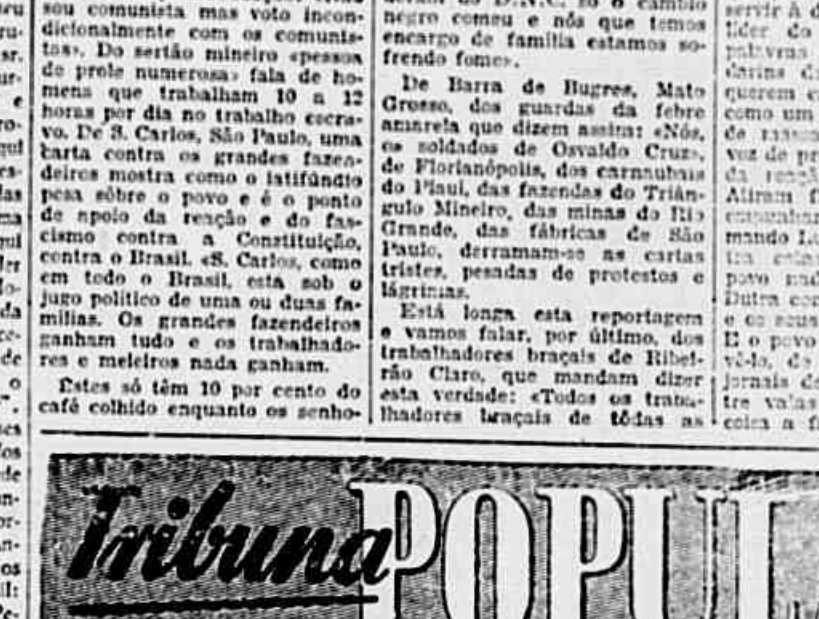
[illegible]
sou comunista mas voto incondicionalmente com os comunistas». Do sertão mineiro «pessoa de prole numerosa» fala de homens que trabalham 10 a 12 horas por dia no trabalho escravo. De S. Carlos, São Paulo, uma carta contra os grandes fazendeiros mostra como o latifúndio pesa sôbre o povo e é o ponto de apoio da reação e do fascismo contra a Constituição, contra o Brasil. «S. Carlos, como em todo o Brasil, está sob o jugo politico de uma ou duas familias. Os grandes fazendeiros ganham tudo e os trabalhadores e meieiros nada ganham.

Estes só têm 10 por cento do café colhido enquanto os senho-

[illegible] do D.N.C. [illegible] o câmbio negro comeu e nós que temos encargo de familia estamos sofrendo fome».

De Barra de Bugres, Mato Grosso, dos guardas da febre amarela que dizem assim: «Nós, os soldados de Osvaldo Cruz». De Florianópolis, dos carnaubais do Piauí, das fazendas do Triângulo Mineiro, das minas do Rio Grande, das fábricas de São Paulo, derramam-se as cartas tristes, pesadas de protestos e lágrimas.

Está longa esta reportagem e vamos falar, por último, dos trabalhadores braçais de Ribeirão Claro, que mandam dizer esta verdade: «Todos os trabalhadores braçais de tôdas as

servir à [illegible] lider do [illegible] palavras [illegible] quarem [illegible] como um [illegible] de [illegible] vez de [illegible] da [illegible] Atiram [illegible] mando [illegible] povo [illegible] Dutra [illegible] e os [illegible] E o povo vê-lo, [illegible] jornais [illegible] tre valas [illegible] colra a f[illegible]

Tribuna POPUL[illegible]